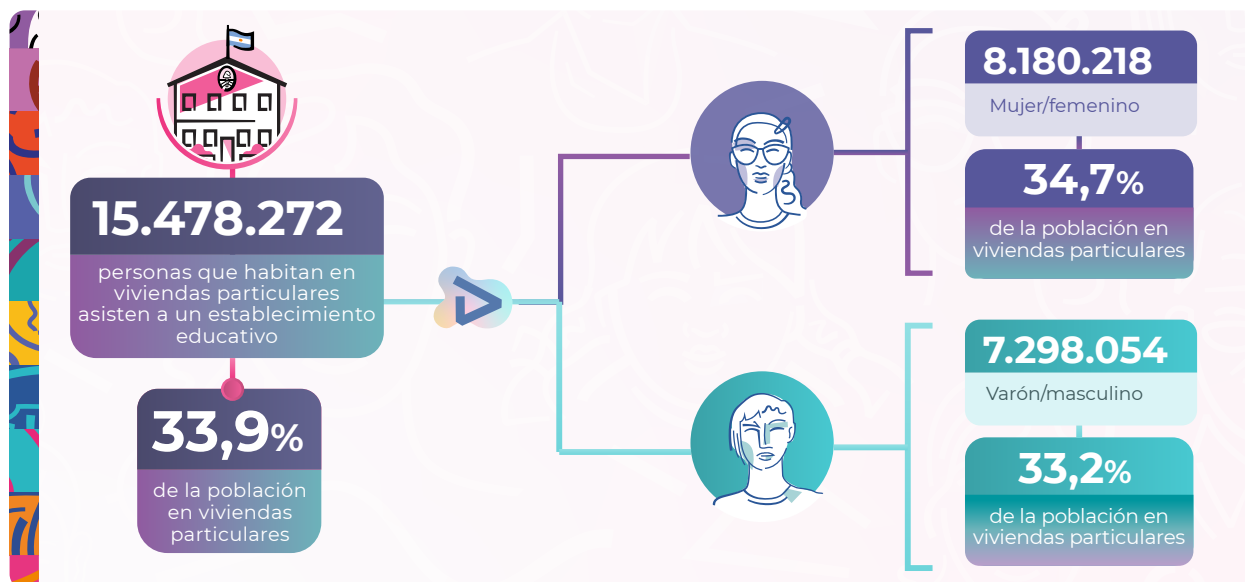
15.478.272

personas que habitan en viviendas particulares asisten a un establecimiento educativo

33,9%

de la población en viviendas particulares

8.180.218

Mujer/femenino

34,7%

de la población en viviendas particulares

7.298.054

Varón/masculino

33,2%

de la población en viviendas particulares